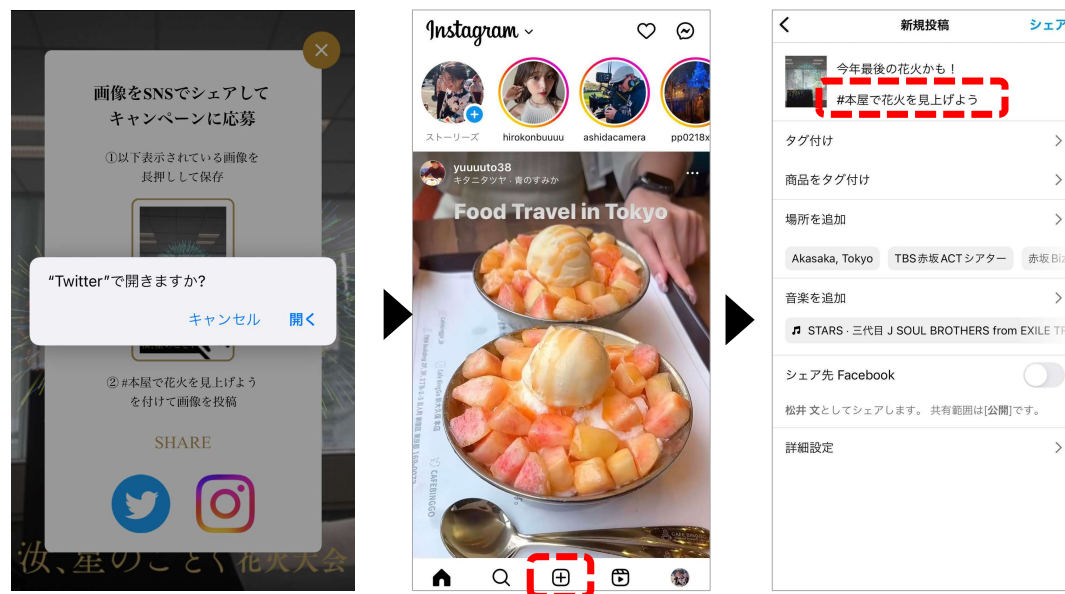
画像をSNSでシェアして
キャンペーンに応募

①以下表示されている画像を
長押しして保存

"Twitter"で開きますか?

キャンセル 開く

② #本屋で花火を見上げよう
を付けて画像を投稿

SHARE

汝、星のごとく花火大会

Instagram

ストーリーズ hirokonbuuuu ashidacamera pp0218x

yuuuuto38
キタニタツヤ · 青のすみか

Food Travel in Tokyo

新規投稿 シェア

今年最後の花火かも!
#本屋で花火を見上げよう

タグ付け

商品をタグ付け

場所を追加

Akasaka, Tokyo TBS赤坂ACTシアター 赤坂Biz

音楽を追加

♫ STARS · 三代目 J SOUL BROTHERS from EXILE TR

シェア先 Facebook

松井 文としてシェアします。 共有範囲は[公開]です。

詳細設定